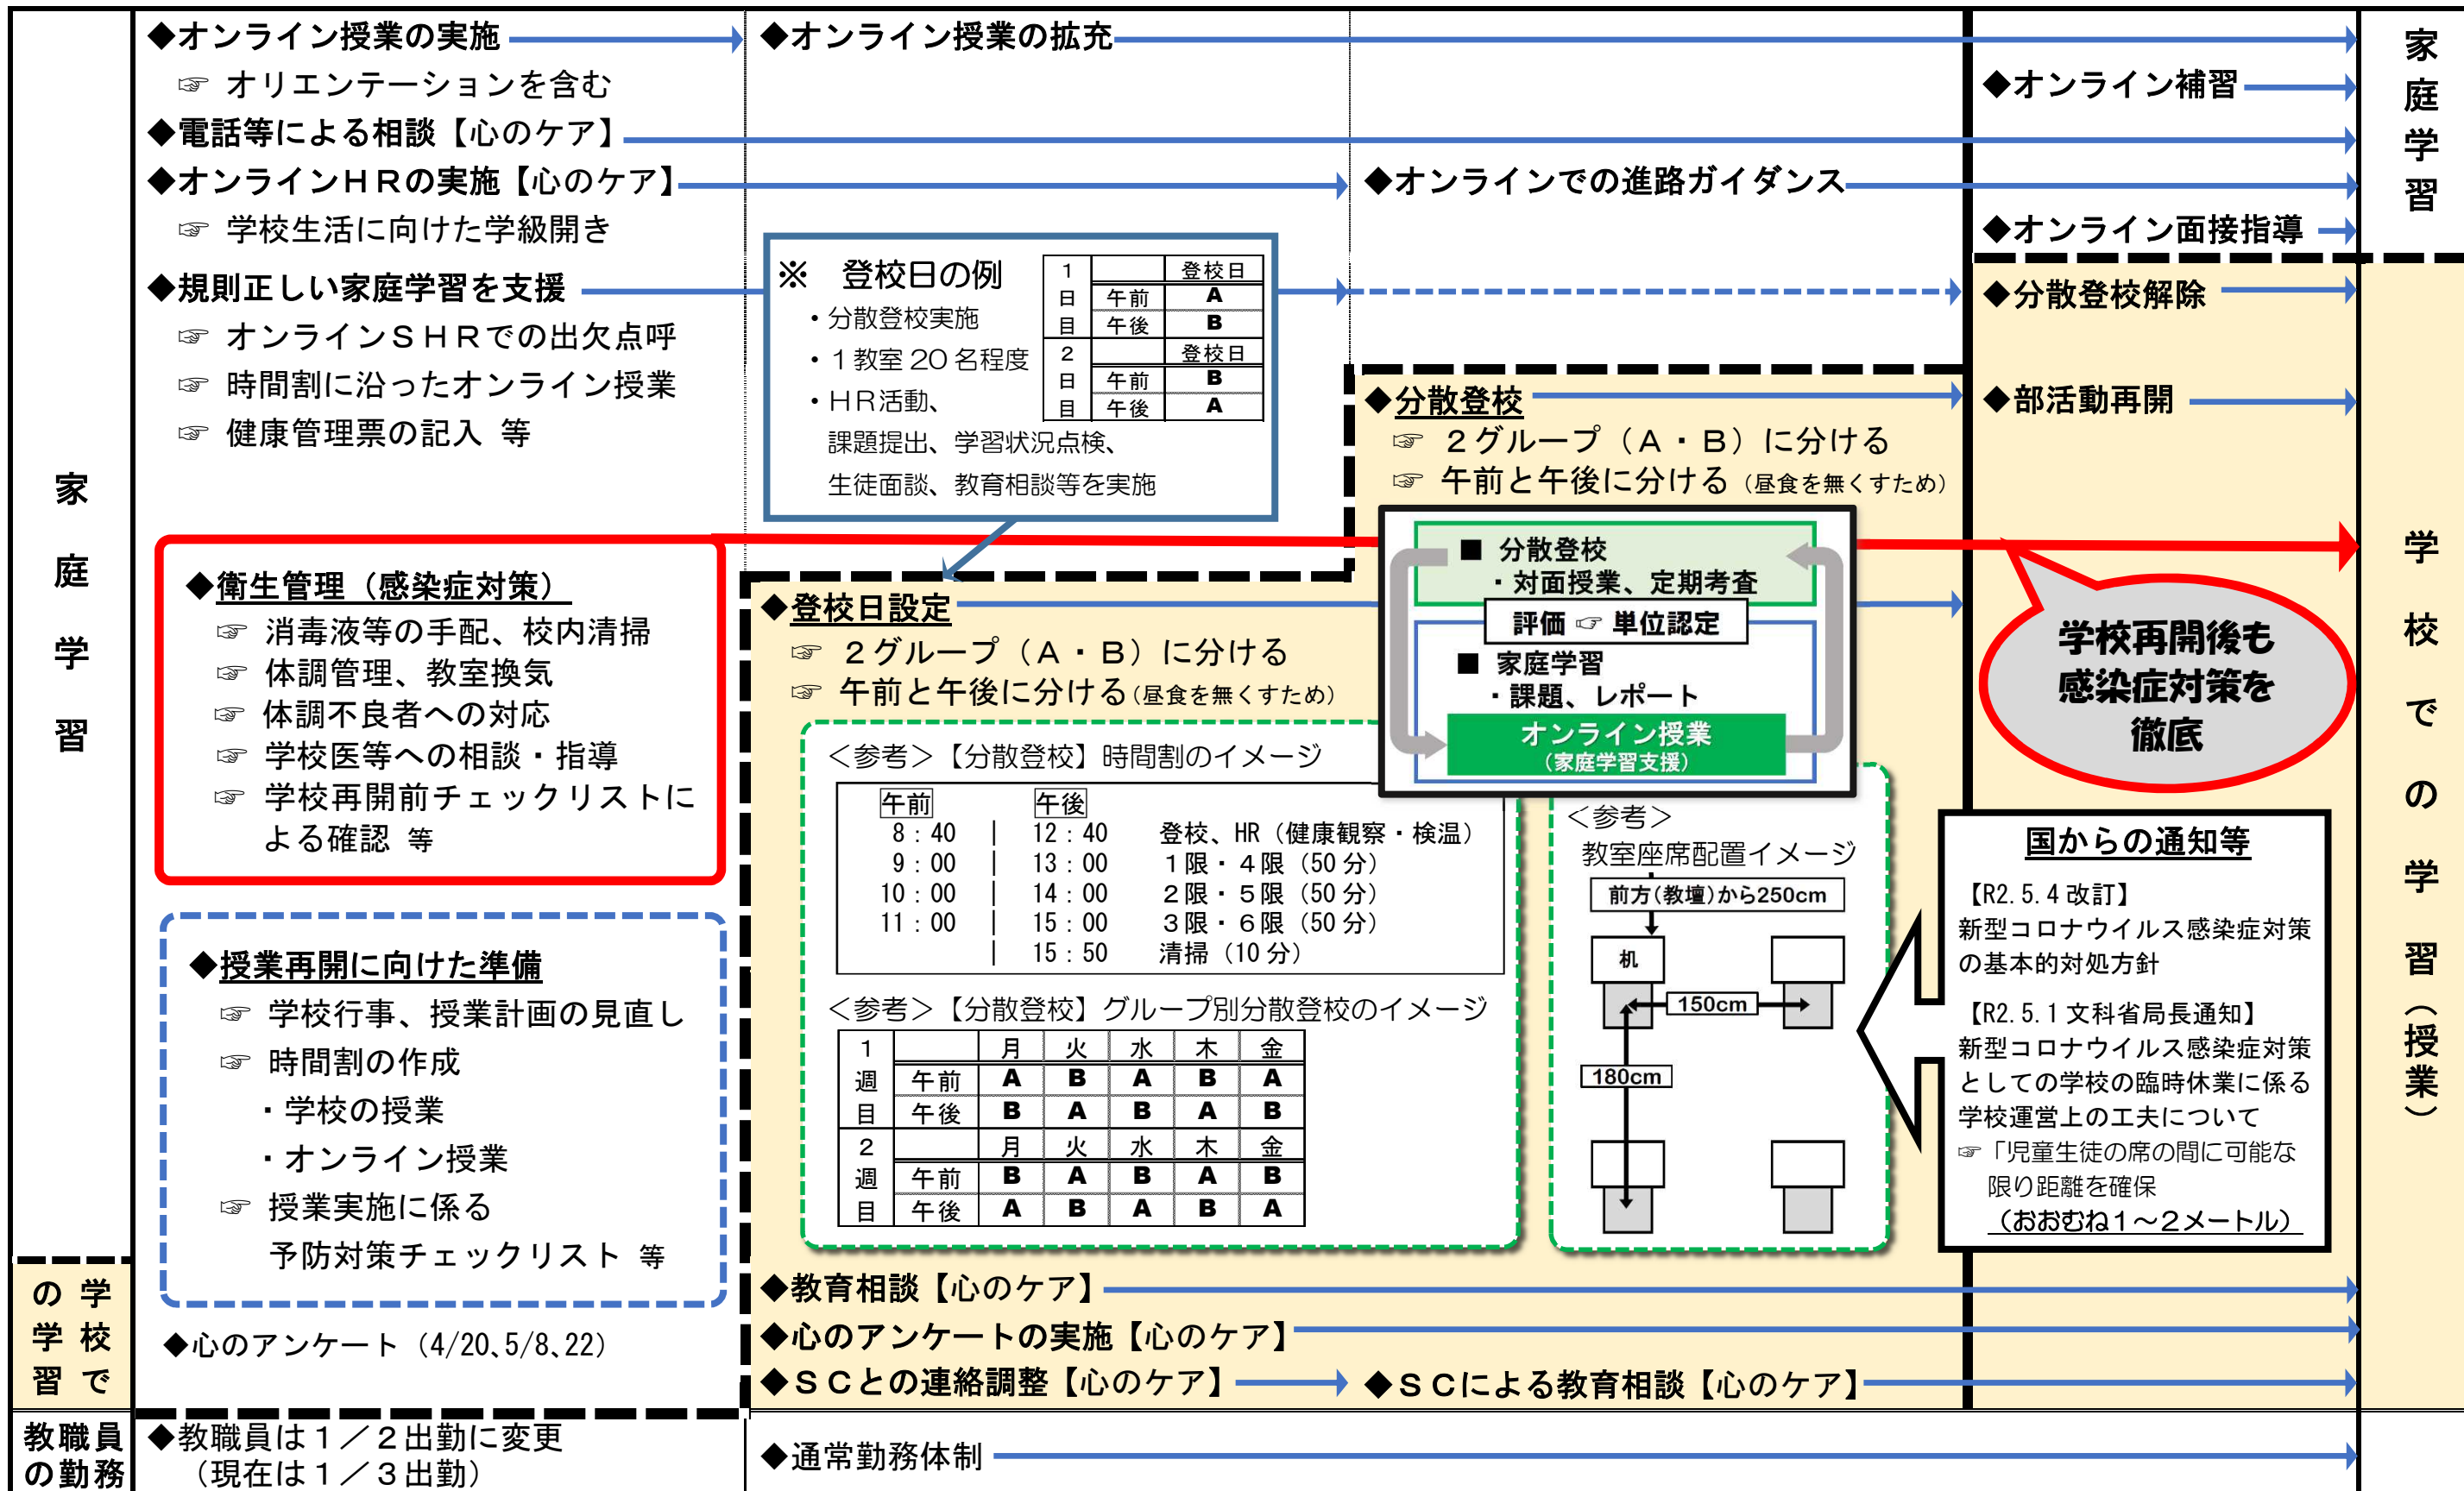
家庭学習

学校での学習

教職員の勤務

◆オンライン授業の実施
☞ オリエンテーションを含む
◆電話等による相談【心のケア】
◆オンラインＨＲの実施【心のケア】
☞ 学校生活に向けた学級開き
◆規則正しい家庭学習を支援
☞ オンラインＳＨＲでの出欠点呼
☞ 時間割に沿ったオンライン授業
☞ 健康管理票の記入 等

◆衛生管理（感染症対策）
☞ 消毒液等の手配、校内清掃
☞ 体調管理、教室換気
☞ 体調不良者への対応
☞ 学校医等への相談・指導
☞ 学校再開前チェックリストによる確認 等

◆授業再開に向けた準備
☞ 学校行事、授業計画の見直し
☞ 時間割の作成
・学校の授業
・オンライン授業
☞ 授業実施に係る予防対策チェックリスト 等

◆心のアンケート（4/20、5/8、22）

◆教職員は１／２出勤に変更（現在は１／３出勤）

◆オンライン授業の拡充

※ 登校日の例
・分散登校実施
・１教室 20 名程度
・ＨＲ活動、課題提出、学習状況点検、生徒面談、教育相談等を実施

| 1日目 | | 登校日 |
|---|---|---|
| | 午前 | A |
| | 午後 | B |
| 2日目 | | 登校日 |
| | 午前 | B |
| | 午後 | A |

◆オンラインでの進路ガイダンス

◆分散登校
☞ ２グループ（Ａ・Ｂ）に分ける
☞ 午前と午後に分ける（昼食を無くすため）

■ 分散登校
・対面授業、定期考査
評価 ☞ 単位認定
■ 家庭学習
・課題、レポート
オンライン授業
（家庭学習支援）

◆登校日設定
☞ ２グループ（Ａ・Ｂ）に分ける
☞ 午前と午後に分ける（昼食を無くすため）

＜参考＞【分散登校】時間割のイメージ

| 午前 | 午後 | |
|---|---|---|
| 8：40 | 12：40 | 登校、HR（健康観察・検温） |
| 9：00 | 13：00 | １限・４限（50 分） |
| 10：00 | 14：00 | ２限・５限（50 分） |
| 11：00 | 15：00 | ３限・６限（50 分） |
| | 15：50 | 清掃（10 分） |

＜参考＞【分散登校】グループ別分散登校のイメージ

| 1週目 | | 月 | 火 | 水 | 木 | 金 |
|---|---|---|---|---|---|---|
| | 午前 | A | B | A | B | A |
| | 午後 | B | A | B | A | B |
| 2週目 | | 月 | 火 | 水 | 木 | 金 |
| | 午前 | B | A | B | A | B |
| | 午後 | A | B | A | B | A |

＜参考＞
教室座席配置イメージ
前方（教壇）から250cm
机
150cm
180cm

◆教育相談【心のケア】
◆心のアンケートの実施【心のケア】
◆ＳＣとの連絡調整【心のケア】
◆ＳＣによる教育相談【心のケア】

◆通常勤務体制

◆オンライン補習
◆オンライン面接指導
◆分散登校解除
◆部活動再開

学校再開後も感染症対策を徹底

国からの通知等
【R2. 5. 4 改訂】
新型コロナウイルス感染症対策の基本的対処方針
【R2. 5. 1 文科省局長通知】
新型コロナウイルス感染症対策としての学校の臨時休業に係る学校運営上の工夫について
☞「児童生徒の席の間に可能な限り距離を確保（おおむね１～２メートル）

家庭学習

学校での学習（授業）